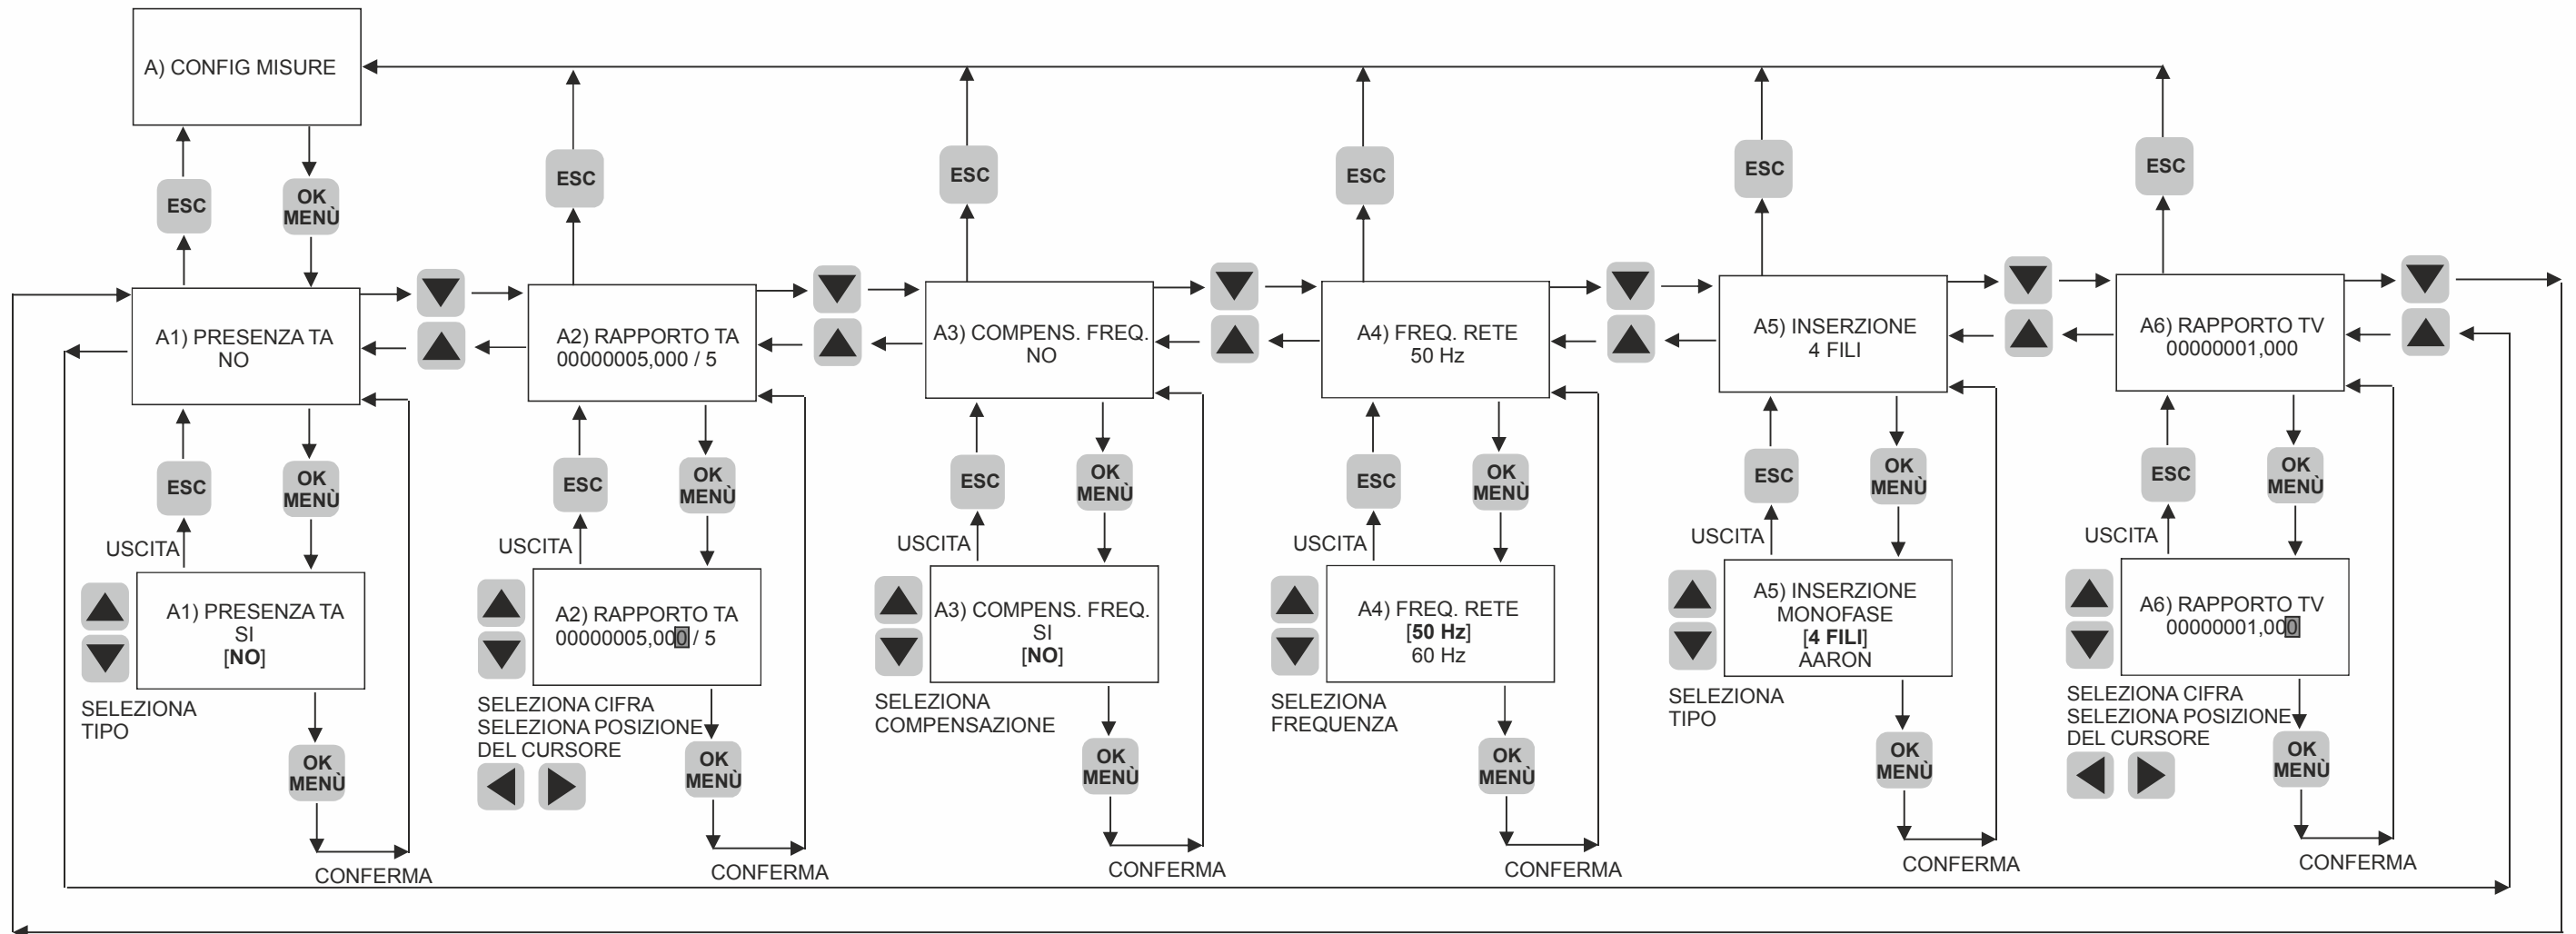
A) CONFIG MISURE

ESC

OK MENÙ

A1) PRESENZA TA
NO

ESC

OK MENÙ

USCITA

A1) PRESENZA TA
SI
[NO]

SELEZIONA TIPO

OK MENÙ

CONFERMA

ESC

A2) RAPPORTO TA
00000005,000 / 5

ESC

OK MENÙ

USCITA

A2) RAPPORTO TA
00000005,000 / 5

SELEZIONA CIFRA
SELEZIONA POSIZIONE DEL CURSORE

OK MENÙ

CONFERMA

ESC

A3) COMPENS. FREQ.
NO

ESC

OK MENÙ

USCITA

A3) COMPENS. FREQ.
SI
[NO]

SELEZIONA COMPENSAZIONE

OK MENÙ

CONFERMA

ESC

A4) FREQ. RETE
50 Hz

ESC

OK MENÙ

USCITA

A4) FREQ. RETE
[50 Hz]
60 Hz

SELEZIONA FREQUENZA

OK MENÙ

CONFERMA

ESC

A5) INSERZIONE
4 FILI

ESC

OK MENÙ

USCITA

A5) INSERZIONE
MONOFASE
[4 FILI]
AARON

SELEZIONA TIPO

OK MENÙ

CONFERMA

ESC

A6) RAPPORTO TV
00000001,000

ESC

OK MENÙ

USCITA

A6) RAPPORTO TV
00000001,000

SELEZIONA CIFRA
SELEZIONA POSIZIONE DEL CURSORE

OK MENÙ

CONFERMA